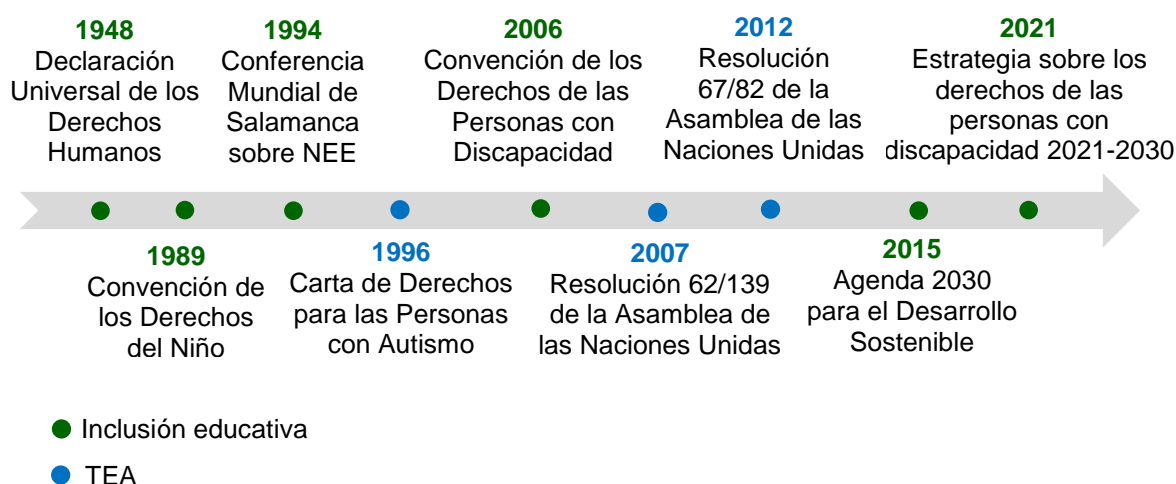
1948
Declaración Universal de los Derechos Humanos

1994
Conferencia Mundial de Salamanca sobre NEE

2006
Convención de los Derechos de las Personas con Discapacidad

2012
Resolución 67/82 de la Asamblea de las Naciones Unidas

2021
Estrategia sobre los derechos de las personas con discapacidad 2021-2030

1989
Convención de los Derechos del Niño

1996
Carta de Derechos para las Personas con Autismo

2007
Resolución 62/139 de la Asamblea de las Naciones Unidas

2015
Agenda 2030 para el Desarrollo Sostenible

Inclusión educativa

TEA